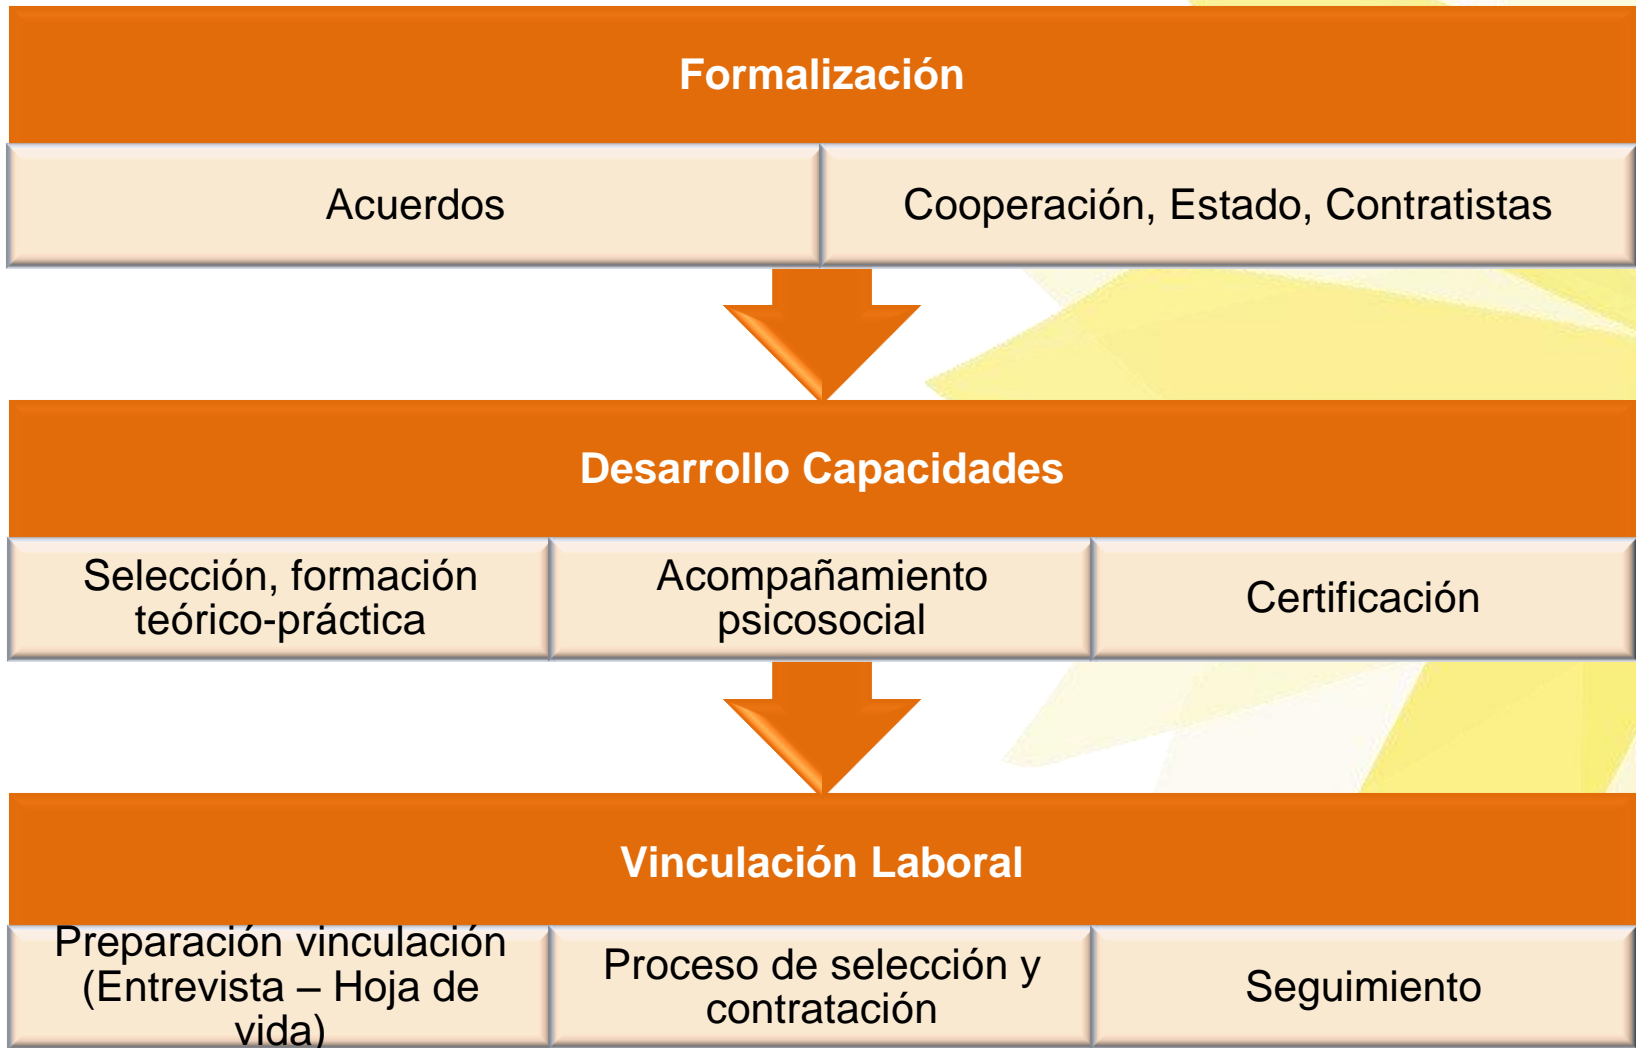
Formalización

Acuerdos

Cooperación, Estado, Contratistas

Desarrollo Capacidades

Selección, formación teórico-práctica

Acompañamiento psicosocial

Certificación

Vinculación Laboral

Preparación vinculación (Entrevista – Hoja de vida)

Proceso de selección y contratación

Seguimiento